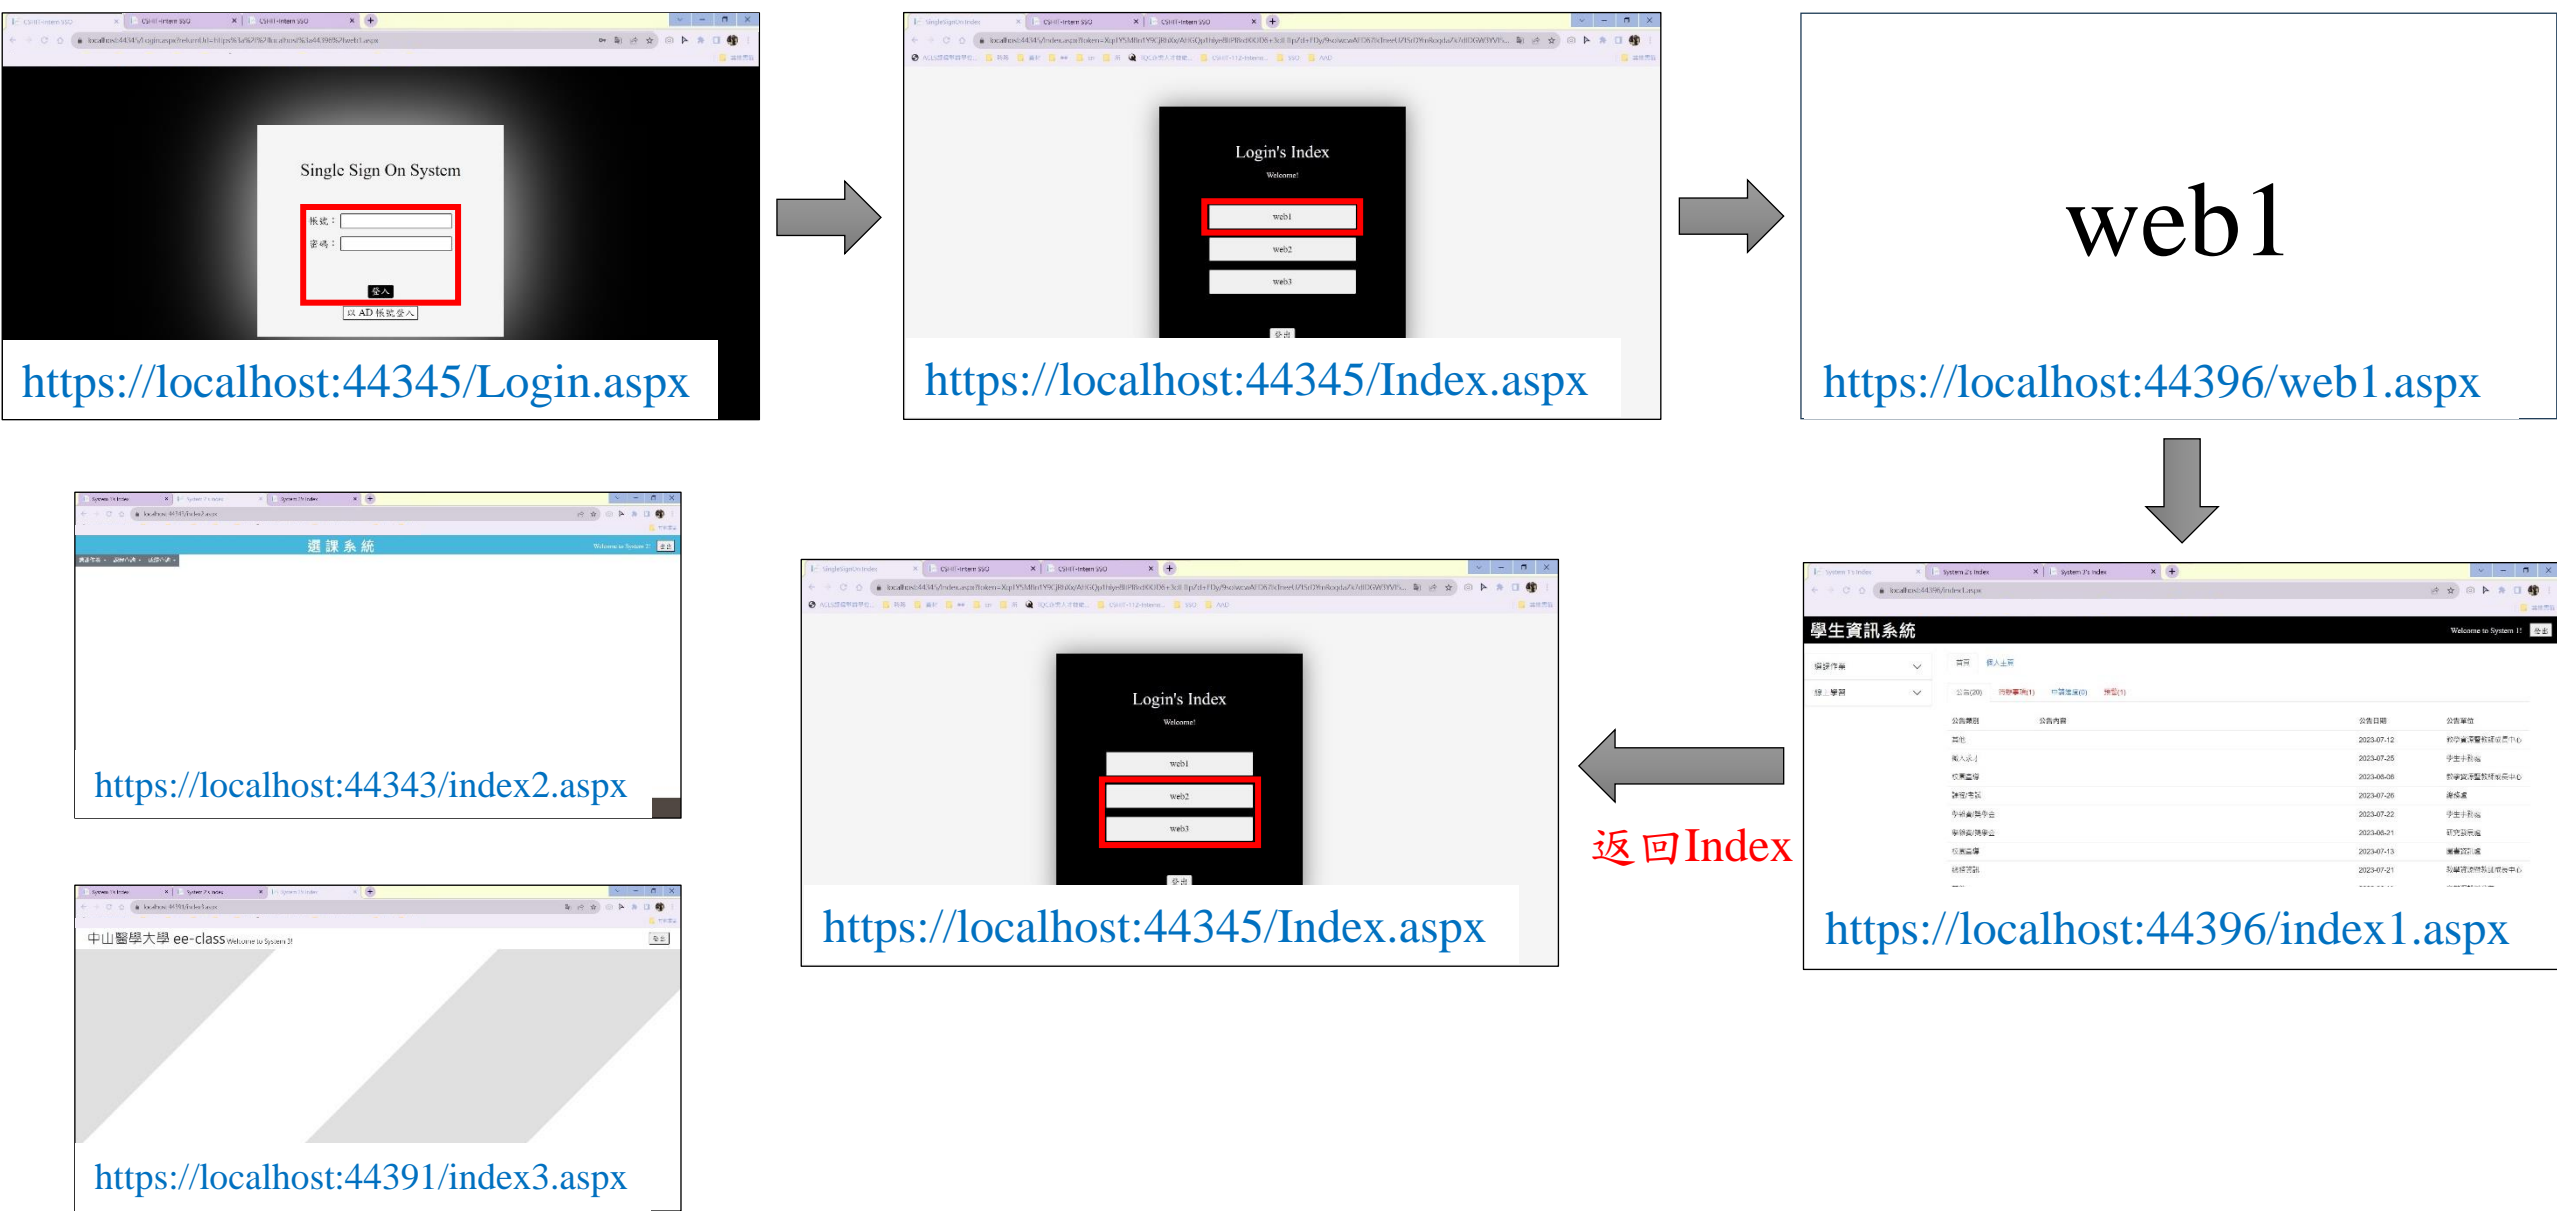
Single Sign On System

帳號：

密碼：

登入

以 AD 帳號登入

https://localhost:44345/Login.aspx

Login's Index

Welcome!

web1

web2

web3

登出

https://localhost:44345/Index.aspx

web1

https://localhost:44396/web1.aspx

學生資訊系統

Welcome to System 1!

登出

https://localhost:44396/index1.aspx

返回Index

Login's Index

Welcome!

web1

web2

web3

登出

https://localhost:44345/Index.aspx

選課系統

https://localhost:44343/index2.aspx

中山醫學大學 ee-class Welcome to System 3!

https://localhost:44391/index3.aspx